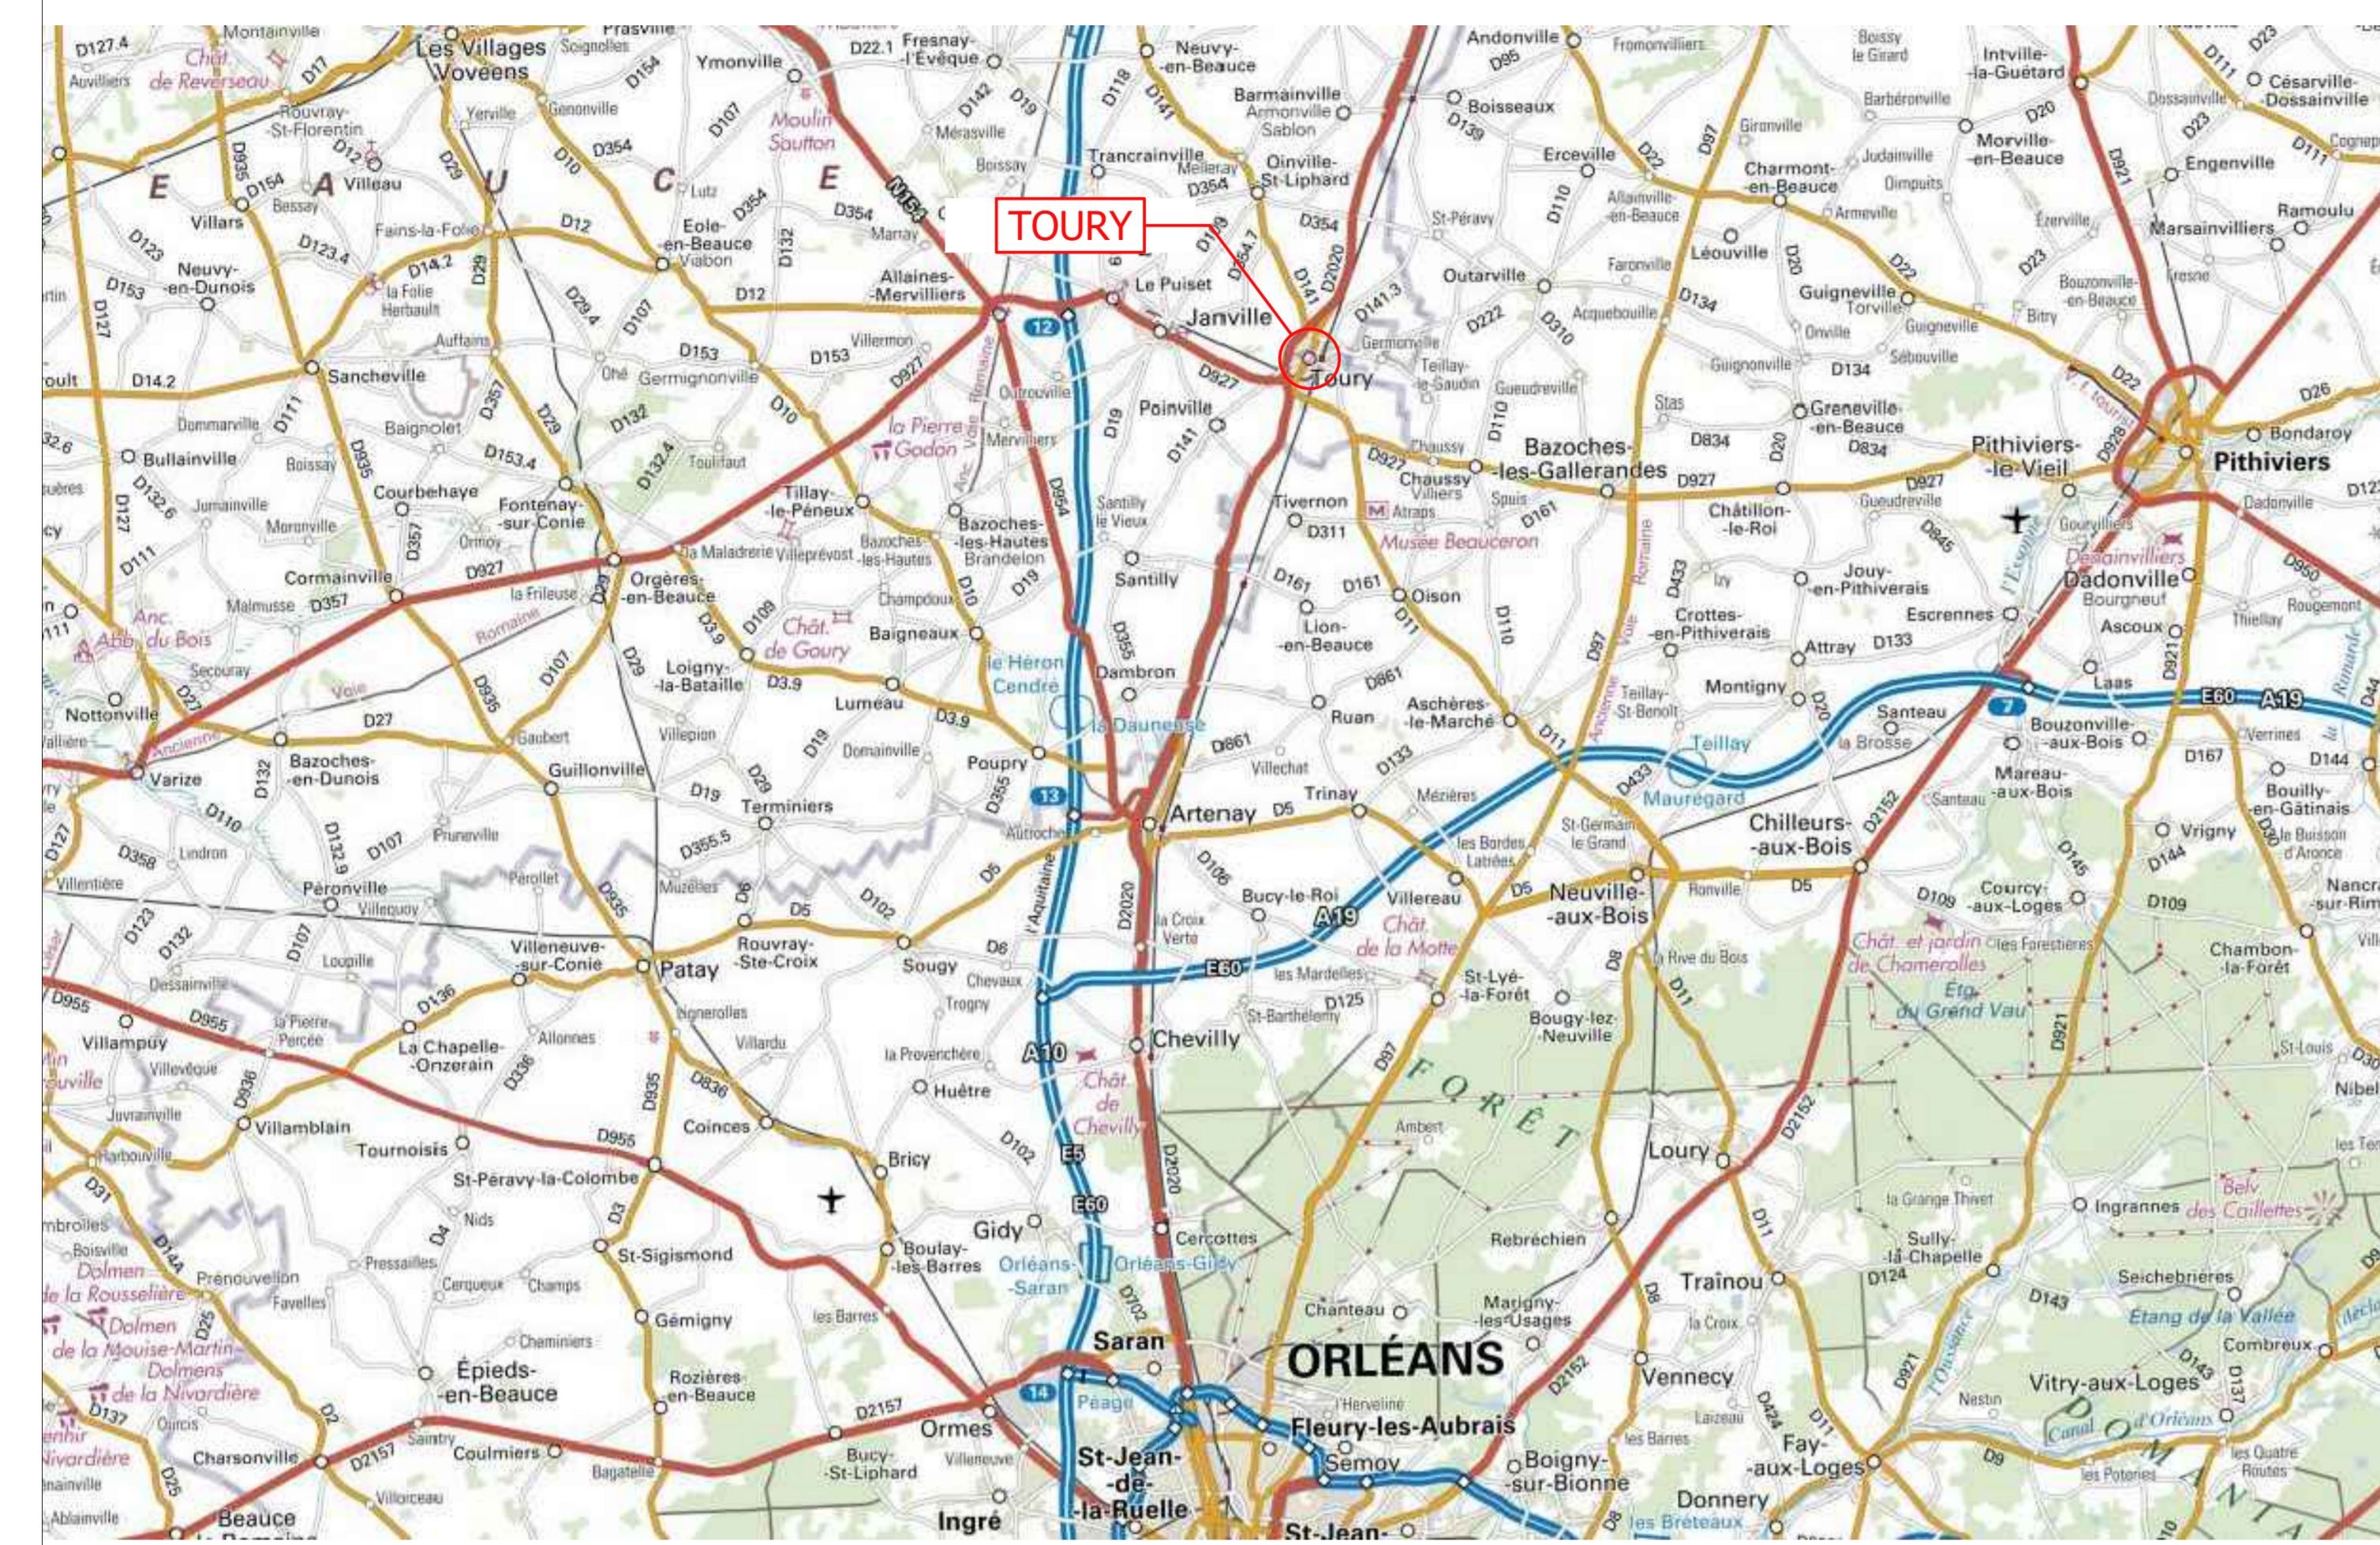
TOURY

Les Villages Voveens
Ymonville
Fresnay-l'Évêque
Neuvy-en-Beauce
Barmainville
Andonville
Intville-la-Guétard
Césarville-Dossainville
Boisseaux
Morville-en-Beauce
Engenville
Ramoulu
Marsainvilliers
Erceville
Charmont-en-Beauce
Trancrainville
Oinville-St-Liphard
Villars
Villeau
Eole-en-Beauce
Allaines-Mervilliers
Le Puiset
Janville
Toury
Outarville
Léouville
Guigneville
Neuvy-en-Dunois
Sancheville
Germignonville
Poinville
Greneville-en-Beauce
Pithiviers-le-Vieil
Pithiviers
Bondaroy
Bullainville
Courbehaye
Fontenay-sur-Conie
Tillay-le-Péneux
Bazoches-les-Hautes
Bazoches-les-Gallerandes
Châtillon-le-Roi
Tivernon
Musée Beauceron
Cormainville
Orgères-en-Beauce
Santilly
Lion-en-Beauce
Oison
Jouy-en-Pithiverais
Dadonville
Crottes-en-Pithiverais
Escrennes
Ascoux
Baigneaux
Loigny-la-Bataille
Lumeau
Dambron
Aschères-le-Marché
Montigny
Attray
Nottonville
Varize
Bazoches-en-Dunois
Guillonville
Poupry
Ruan
Santeau
Bouzonville-aux-Bois
Mareau-aux-Bois
Terminiers
Artenay
Trinay
Chilleurs-aux-Bois
Bouilly-en-Gâtinais
Vrigny
Péronville
Villeneuve-sur-Conie
Patay
Rouvray-Ste-Croix
Sougy
Bucy-le-Roi
Villereau
Neuville-aux-Bois
Courcy-aux-Loges
Chambon-la-Forêt
Villampuy
La Chapelle-Onzerain
Chevilly
St-Lyé-la-Forêt
Bougy-lez-Neuville
Villamblain
Tournoisis
Coinces
Huêtre
Bricy
St-Péravy-la-Colombe
Loury
Ingrannes
Gidy
Cercottes
Boulay-les-Barres
St-Sigismond
Rebréchien
Sully-la-Chapelle
Traînou
Gémigny
Saran
ORLÉANS
Marigny-les-Usages
Chanteau
Vennecy
Épieds-en-Beauce
Rozières-en-Beauce
Ormes
Fleury-les-Aubrais
Semoy
Boigny-sur-Bionne
Fay-aux-Loges
Vitry-aux-Loges
Combreux
Seichebrières
Coulmiers
Charsonville
Bucy-St-Liphard
Ingré
St-Jean-de-la-Ruelle
Donnery
Beauce
FORÊT
E A U C E
A10 A19 E60 E5
12 13 14 7
Château de Reverseau
Moulin Saufton
la Pierre Godon
Château de Goury
le Héron Cendré
la Dauneuse
Château de la Motte
Château de Chevilly
Château et jardin de Chamerolles
Étang du Grand Vau
Belv. des Caillettes
Étang de la Vallée
Canal d'Orléans
Dolmen de la Rousselière
Dolmen de la Mouise-Martin
Dolmens de la Nivardière
Orléans-Saran
Orléans-Gidy
Péage
Mauregard
Teillay
D927 D954 D2020 D2152 D97 D955 D2157 D921 D11 D5 D8 D19 D29 D935